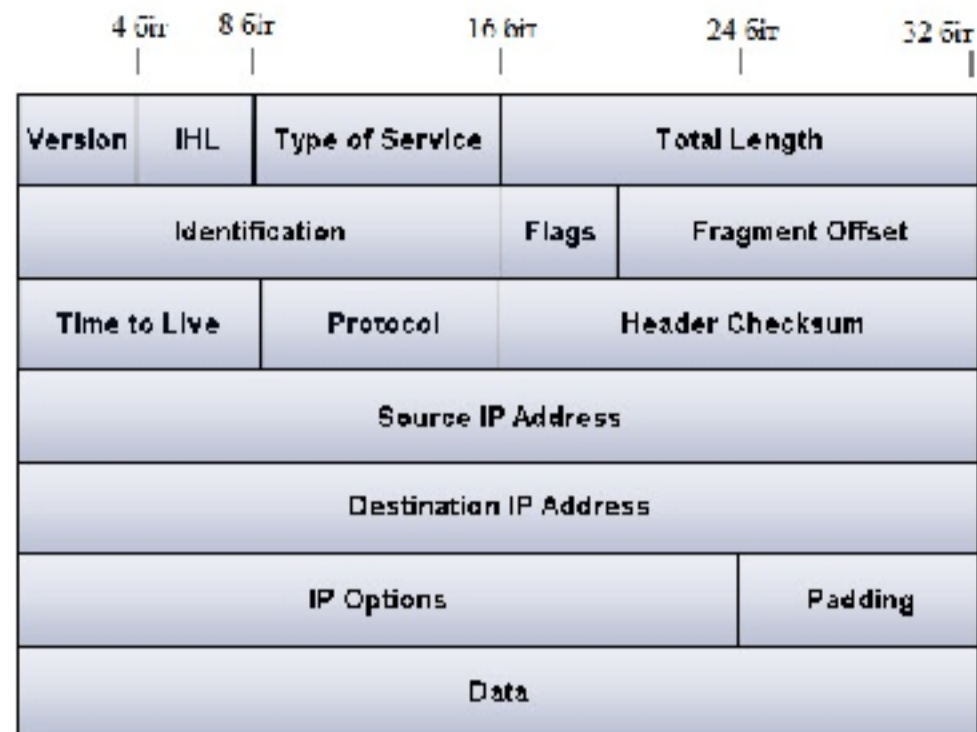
4 бит 8 бит 16 бит 24 бит 32 бит

| Version | IHL | Type of Service | Total Length | |
|---|---|---|---|---|
| Identification | | | Flags | Fragment Offset |
| Time to Live | | Protocol | Header Checksum | |
| Source IP Address | | | | |
| Destination IP Address | | | | |
| IP Options | | | | Padding |
| Data | | | | |